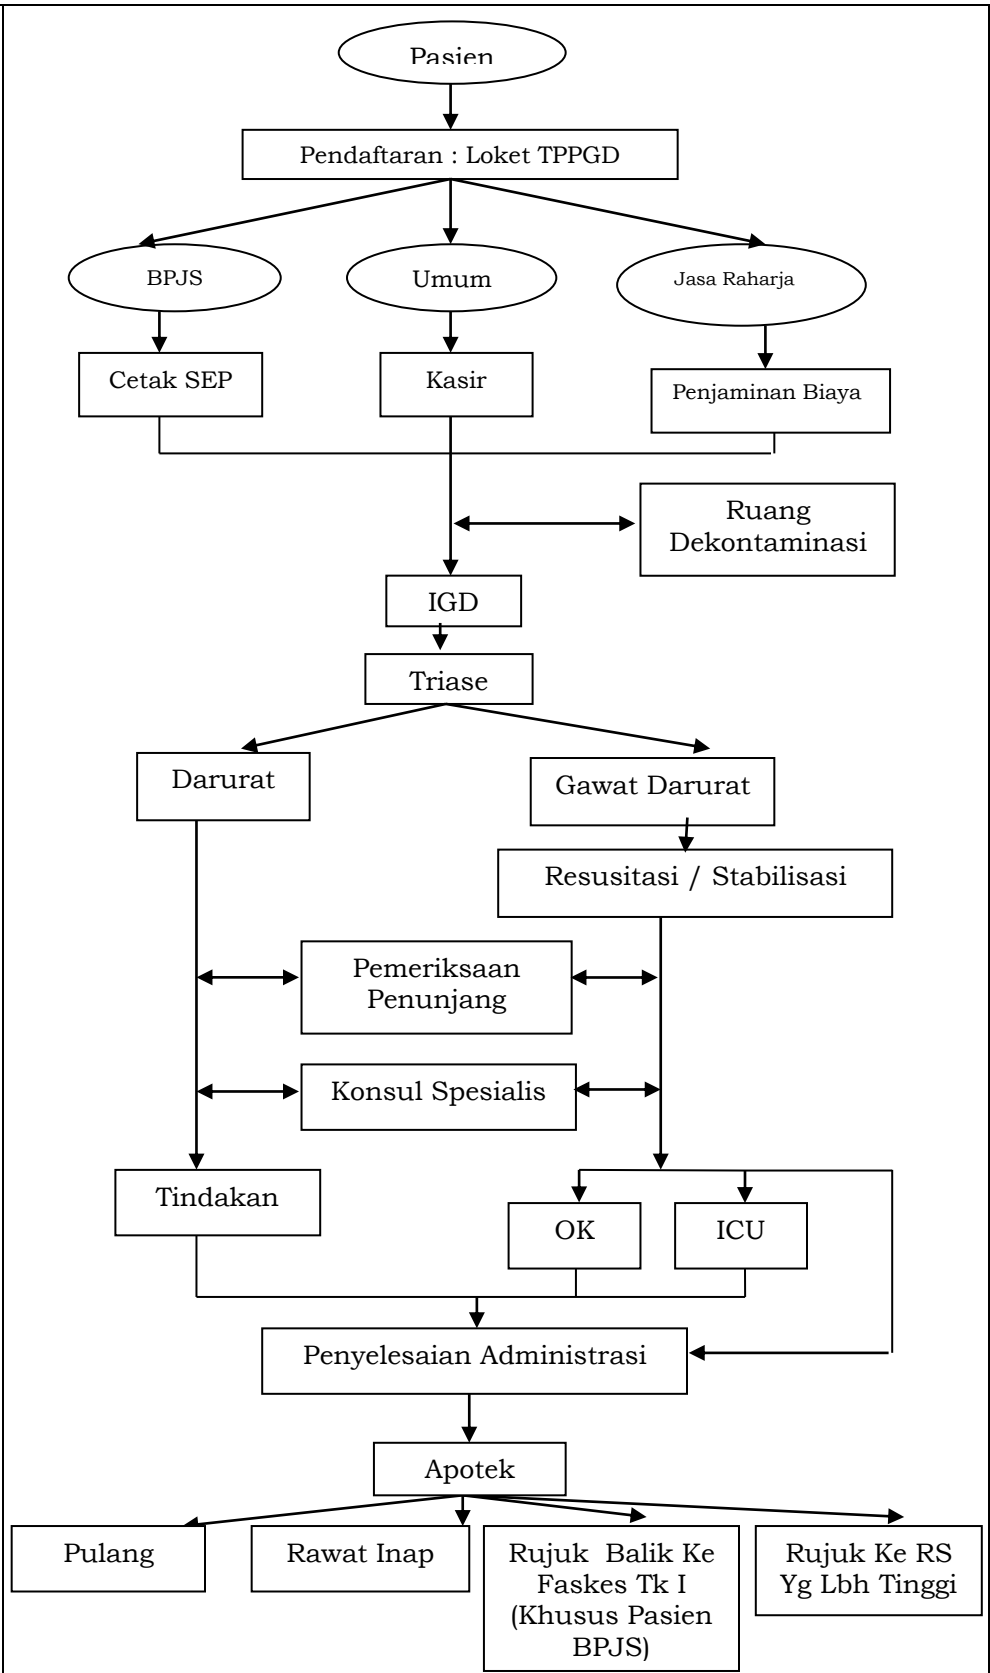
Pasien

Pendaftaran : Loket TPPGD

BPJS

Umum

Jasa Raharja

Cetak SEP

Kasir

Penjaminan Biaya

Ruang Dekontaminasi

IGD

Triase

Darurat

Gawat Darurat

Resusitasi / Stabilisasi

Pemeriksaan Penunjang

Konsul Spesialis

Tindakan

OK

ICU

Penyelesaian Administrasi

Apotek

Pulang

Rawat Inap

Rujuk Balik Ke Faskes Tk I (Khusus Pasien BPJS)

Rujuk Ke RS Yg Lbh Tinggi